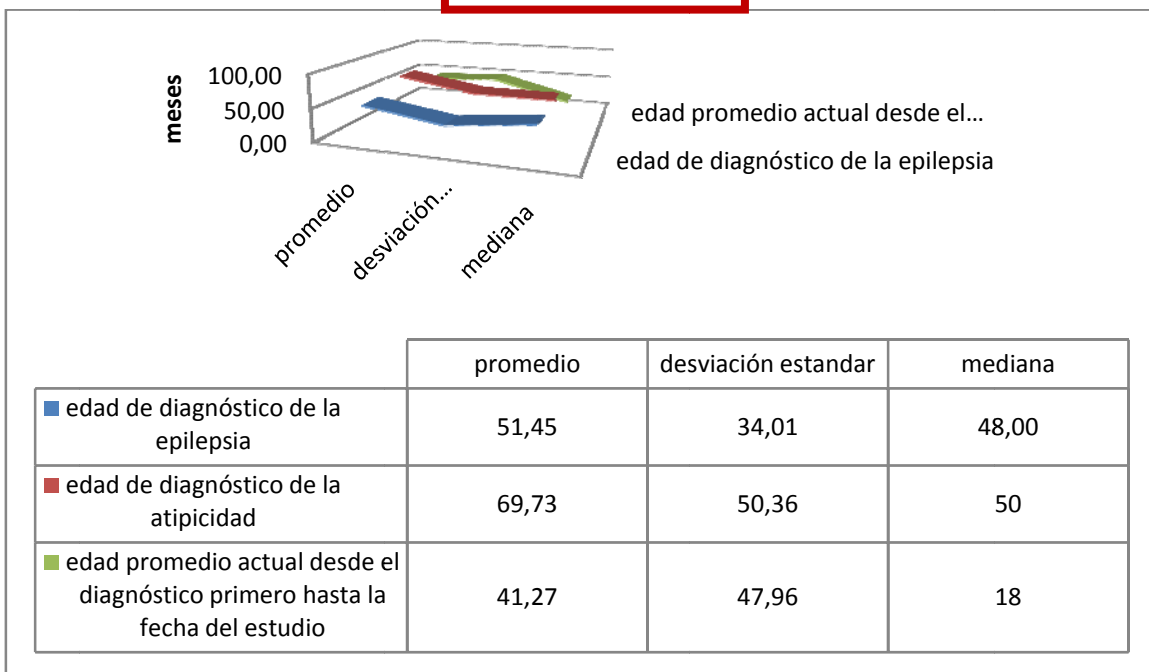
meses

100,00
50,00
0,00

edad promedio actual desde el…
edad de diagnóstico de la epilepsia

promedio
desviación…
mediana

| | promedio | desviación estandar | mediana |
|---|---|---|---|
| edad de diagnóstico de la epilepsia | 51,45 | 34,01 | 48,00 |
| edad de diagnóstico de la atipicidad | 69,73 | 50,36 | 50 |
| edad promedio actual desde el diagnóstico primero hasta la fecha del estudio | 41,27 | 47,96 | 18 |